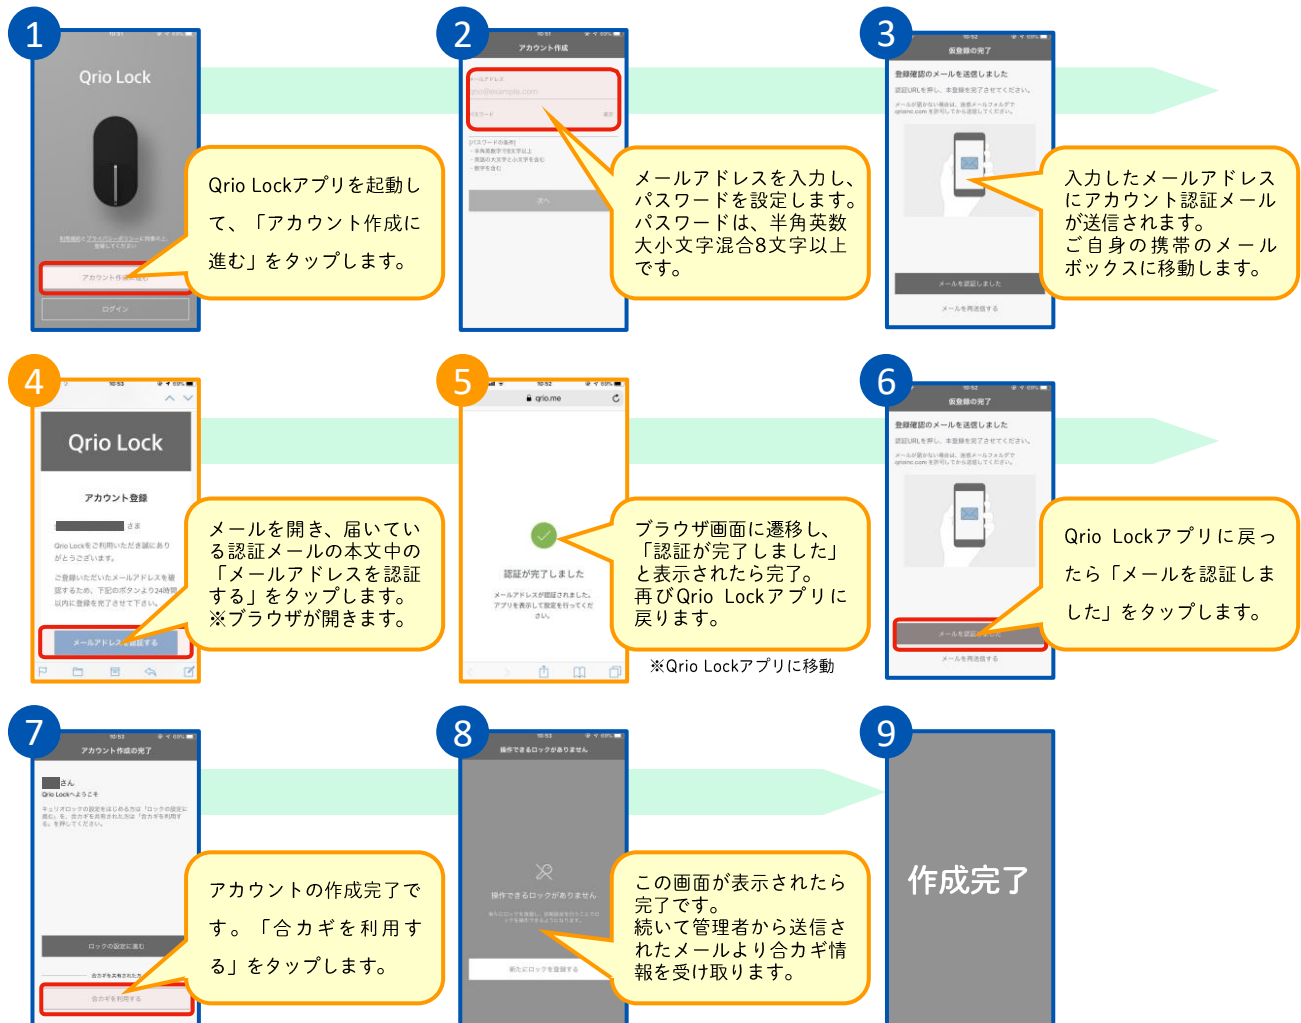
1

Qrio Lock

Qrio Lockアプリを起動して、「アカウント作成に進む」をタップします。

アカウント作成に進む

ログイン

2

アカウント作成

メールアドレスを入力し、パスワードを設定します。パスワードは、半角英数大小文字混合8文字以上です。

次へ

3

仮登録の完了

登録確認のメールを送信しました

入力したメールアドレスにアカウント認証メールが送信されます。
ご自身の携帯のメールボックスに移動します。

メールを認証しました

メールを再送信する

4

Qrio Lock

アカウント登録

さま

メールを開き、届いている認証メールの本文中の「メールアドレスを認証する」をタップします。
※ブラウザが開きます。

メールアドレスを認証する

5

qrio.me

認証が完了しました

ブラウザ画面に遷移し、「認証が完了しました」と表示されたら完了。
再びQrio Lockアプリに戻ります。

※Qrio Lockアプリに移動

6

仮登録の完了

登録確認のメールを送信しました

Qrio Lockアプリに戻ったら「メールを認証しました」をタップします。

メールを認証しました

メールを再送信する

7

アカウント作成の完了

さん

Qrio Lockへようこそ

アカウントの作成完了です。「合カギを利用する」をタップします。

ロックの設定に進む

合カギを共有された方

合カギを利用する

8

操作できるロックがありません

操作できるロックがありません

この画面が表示されたら完了です。
続いて管理者から送信されたメールより合カギ情報を受け取ります。

新たにロックを登録する

9

作成完了